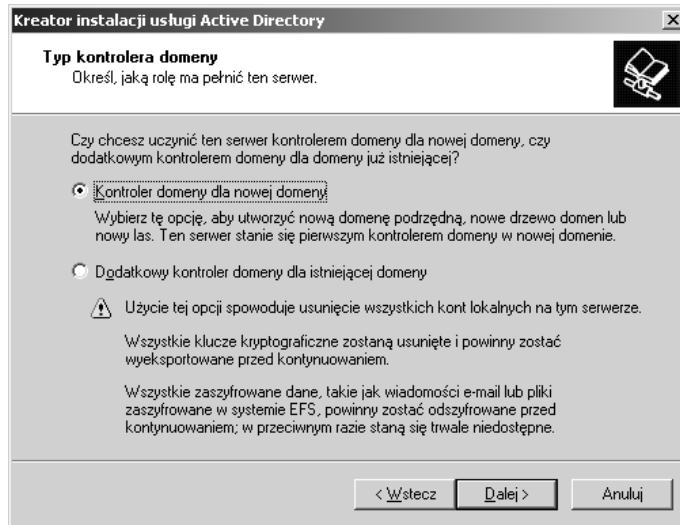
Kreator instalacji usługi Active Directory

Typ kontrolera domeny
Określ, jaką rolę ma pełnić ten serwer.

Czy chcesz uczynić ten serwer kontrolerem domeny dla nowej domeny, czy dodatkowym kontrolerem domeny dla domeny już istniejącej?

Kontroler domeny dla nowej domeny

Wybierz tę opcję, aby utworzyć nową domenę podrzędną, nowe drzewo domen lub nowy las. Ten serwer stanie się pierwszym kontrolerem domeny w nowej domenie.

Dodatkowy kontroler domeny dla istniejącej domeny

Użycie tej opcji spowoduje usunięcie wszystkich kont lokalnych na tym serwerze.

Wszystkie klucze kryptograficzne zostaną usunięte i powinny zostać wyeksportowane przed kontynuowaniem.

Wszystkie zaszyfrowane dane, takie jak wiadomości e-mail lub pliki zaszyfrowane w systemie EFS, powinny zostać odszyfrowane przed kontynuowaniem; w przeciwnym razie staną się trwale niedostępne.

< Wstecz | Dalej > | Anuluj